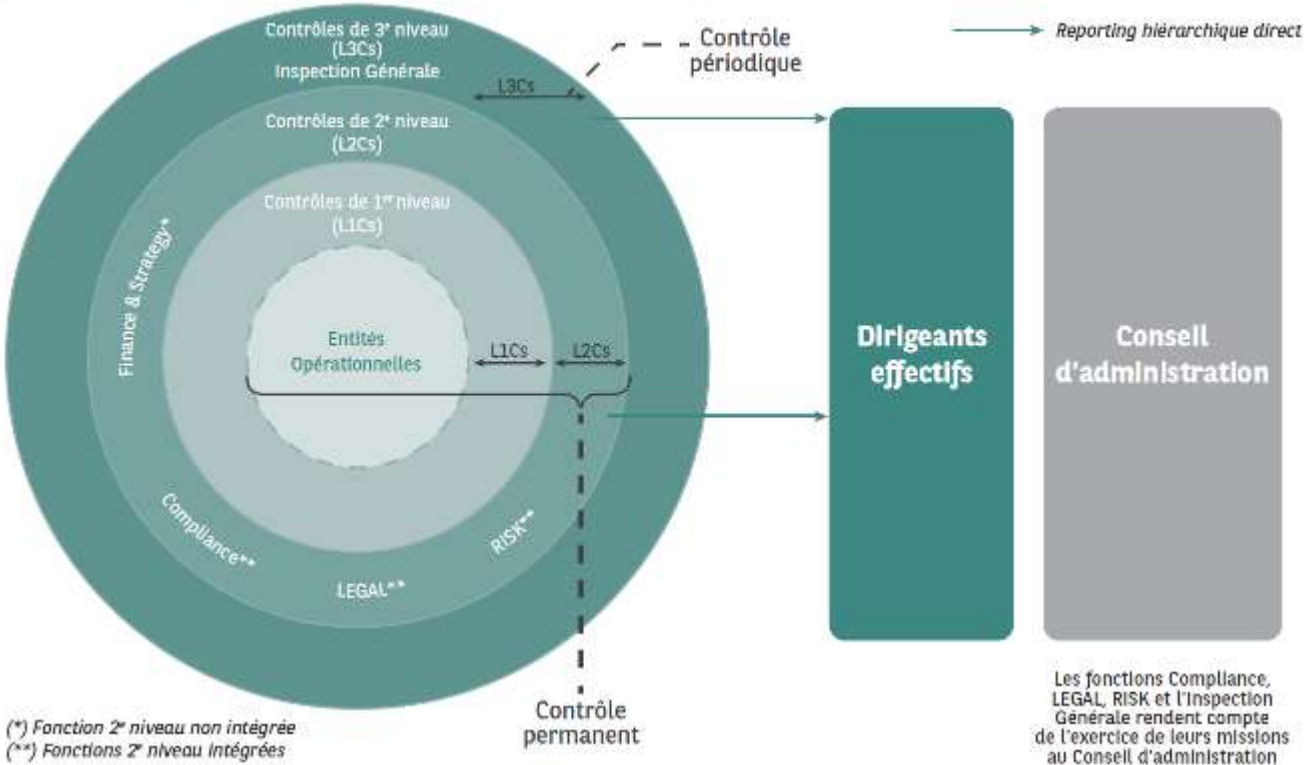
Reporting hiérarchique direct

Contrôles de 3ᵉ niveau (L3Cs) Inspection Générale

Contrôle périodique

L3Cs

Contrôles de 2ᵉ niveau (L2Cs)

Contrôles de 1ᵉʳ niveau (L1Cs)

Finance & Strategy*

Entités Opérationnelles

L1Cs

L2Cs

Compliance**

RISK**

LEGAL**

Dirigeants effectifs

Conseil d'administration

Contrôle permanent

Les fonctions Compliance, LEGAL, RISK et l'Inspection Générale rendent compte de l'exercice de leurs missions au Conseil d'administration

(*) Fonction 2ᵉ niveau non intégrée
(**) Fonctions 2ᵉ niveau intégrées